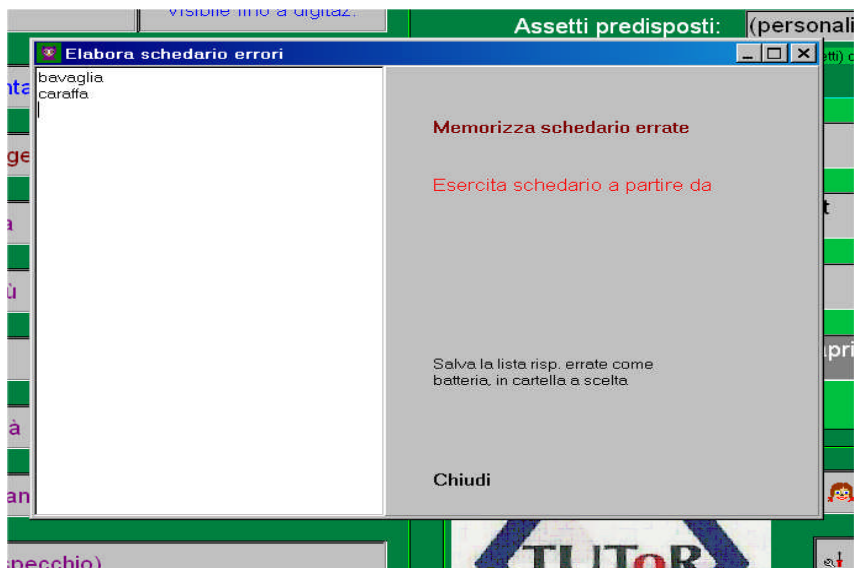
visibile fino a digitaz.

Assetti predisposti: (personali

Elabora schedario errori

bavaglia
caraffa

Memorizza schedario errate

Esercita schedario a partire da

Salva la lista risp. errate come batteria, in cartella a scelta

Chiudi

nta

ge

a

ù

à

an

specchio)

tti) c

t

apri

TUToR